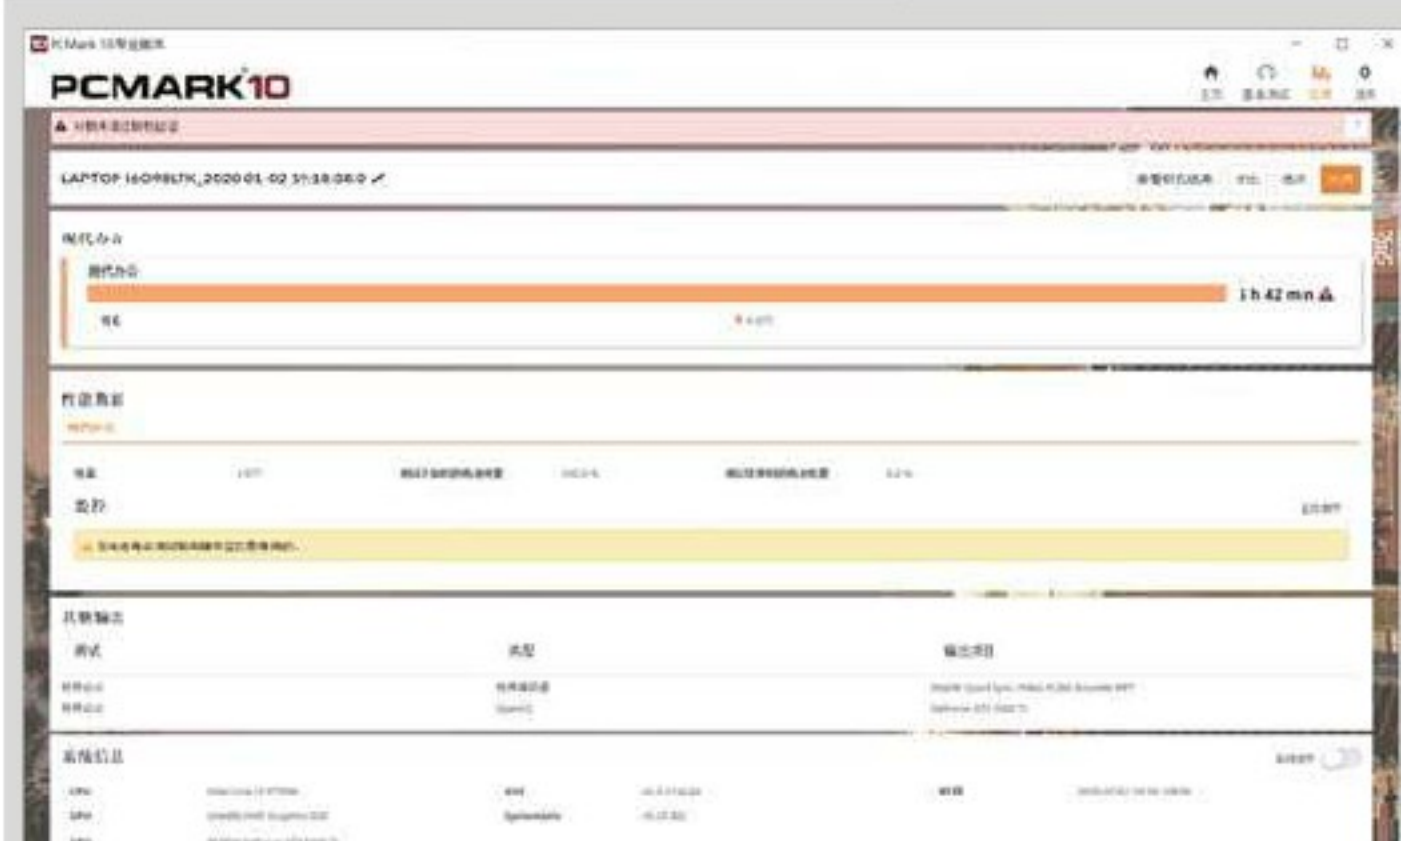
PCMark 10专业版本

PCMARK10

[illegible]

LAPTOP-I6O98LTK_2020-01-02 11:18:08.0

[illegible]

现代办公

现代办公

1 h 42 mn

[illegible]

性能概要

现代办公

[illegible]

监控

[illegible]

其他输出

测试

类型

输出项目

现代办公

现代办公

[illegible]

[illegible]

系统信息

CPU

GPU

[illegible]